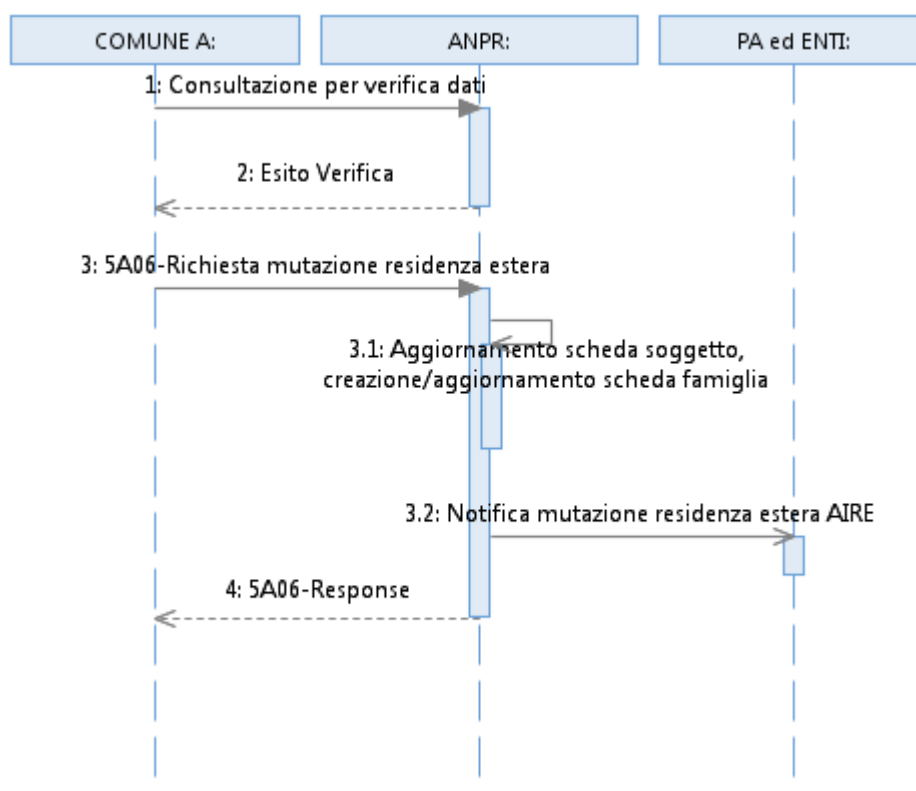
COMUNE A:

ANPR:

PA ed ENTI:

1: Consultazione per verifica dati

2: Esito Verifica

3: 5A06-Richiesta mutazione residenza estera

3.1: Aggiornamento scheda soggetto, creazione/aggiornamento scheda famiglia

3.2: Notifica mutazione residenza estera AIRE

4: 5A06-Response